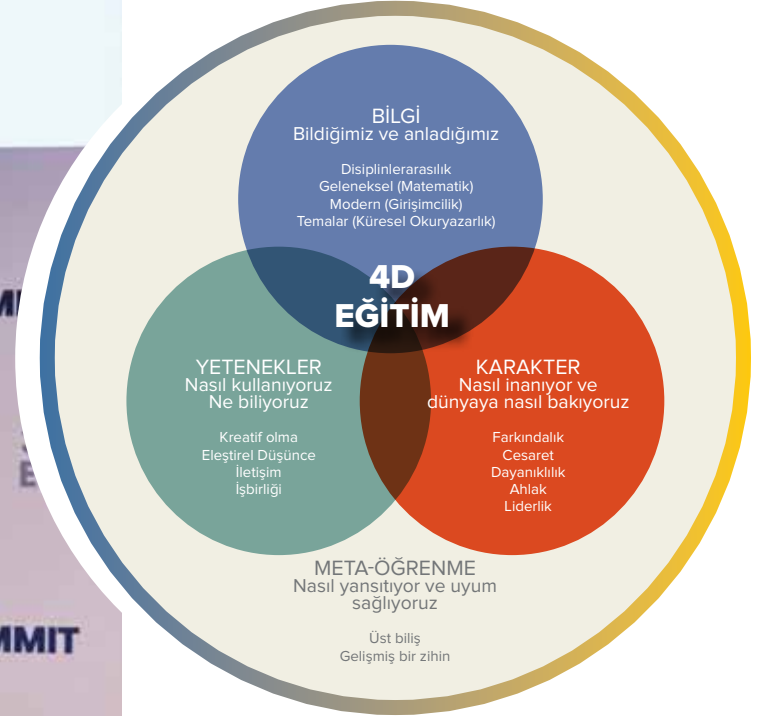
BİLGİ
Bildiğimiz ve anladığımız

Disiplinlerarasılık
Geleneksel (Matematik)
Modern (Girişimcilik)
Temalar (Küresel Okuryazarlık)

4D
EĞİTİM

YETENEKLER
Nasıl kullanıyoruz
Ne biliyoruz

Kreatif olma
Eleştirel Düşünce
İletişim
İşbirliği

KARAKTER
Nasıl inanıyor ve
dünyaya nasıl bakıyoruz

Farkındalık
Cesaret
Dayanıklılık
Ahlak
Liderlik

META-ÖĞRENME
Nasıl yansıtıyor ve uyum
sağlıyoruz

Üst biliş
Gelişmiş bir zihin

MMIT